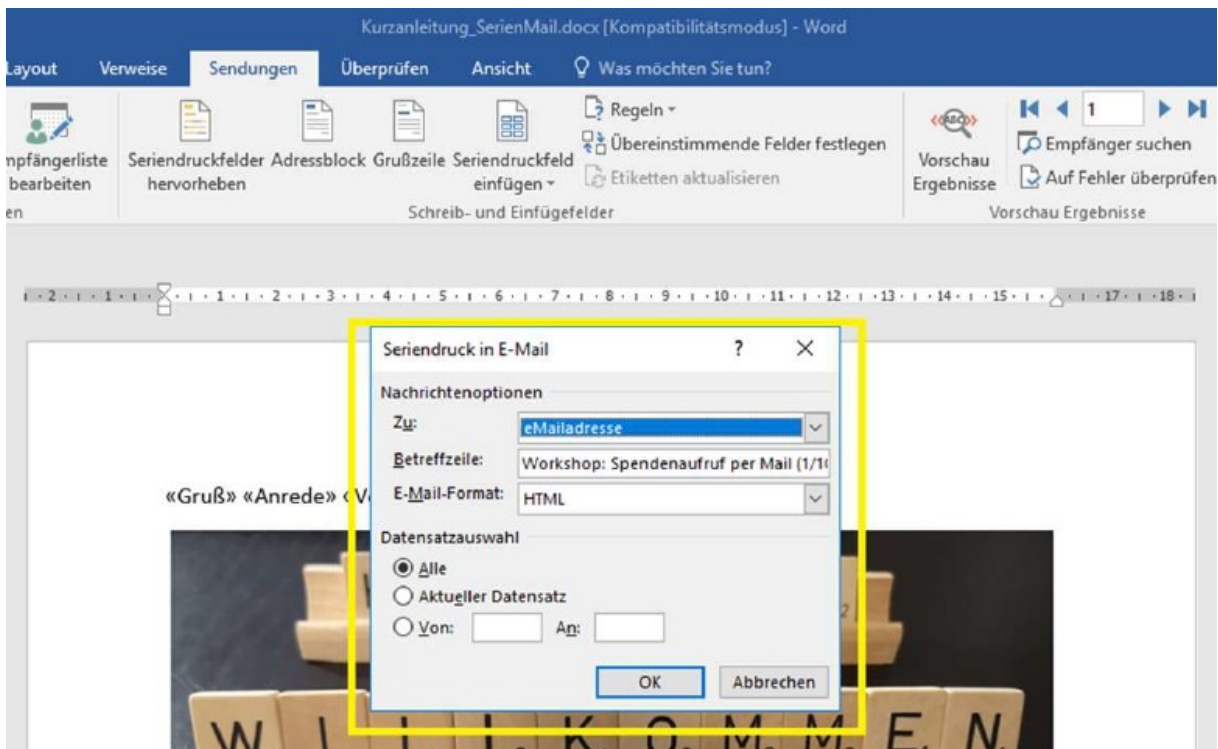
Kurzanleitung_SerienMail.docx [Kompatibilitätsmodus] - Word

Layout Verweise Sendungen Überprüfen Ansicht Was möchten Sie tun?

npfängerliste bearbeiten
en
Seriendruckfelder hervorheben
Adressblock
Grußzeile
Seriendruckfeld einfügen
Regeln
Übereinstimmende Felder festlegen
Etiketten aktualisieren
Schreib- und Einfügefelder
Vorschau Ergebnisse
1
Empfänger suchen
Auf Fehler überprüfen
Vorschau Ergebnisse

· 2 · 1 · 1 · 1 · 2 · 3 · 4 · 5 · 6 · 7 · 8 · 9 · 10 · 11 · 12 · 13 · 14 · 15 · 17 · 18 ·

Seriendruck in E-Mail ? ×

Nachrichtenoptionen
Zu: eMailadresse
Betreffzeile: Workshop: Spendenaufruf per Mail (1/1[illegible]
E-Mail-Format: HTML

Datensatzauswahl
Alle
Aktueller Datensatz
Von: An:

OK Abbrechen

«Gruß» «Anrede» «V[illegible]

W I L K O M M E N